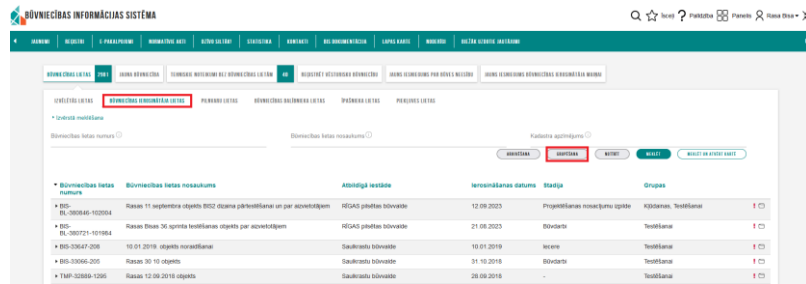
BŪVNIECĪBAS INFORMĀCIJAS SISTĒMA

Izvēlne | Palīdzība | Panelis | Rasa Bisa

SĀKUMS | REĢISTRI | E-PAKALPOJUMI | NORMATĪVIE AKTI | BIEŽĀK UZDOTIE JAUTĀJUMI | STATISTIKA | KONTAKTI | BIS DOKUMENTĀCIJA | LAPAS KARTE | MĀCĪBAS | BIS2 ATTĪSTĪBAS JAUNUMI

BŪVNIECĪBAS LIETAS 2061 | JAUNA BŪVNIECĪBA | TEHNISKIE NOTEIKUMI BEZ BŪVNIECĪBAS LIETAS 46 | REĢISTRĒT VĒSTURISKU BŪVNIECĪBU | JAUNS IESNIEGUMS PAR BŪVES NOJAUKŠANU | JAUNS IESNIEGUMS BŪVNIECĪBAS IEROSINĀTĀJA MAIŅAI

IZVĒLĒTĀS LIETAS | BŪVNIECĪBAS IEROSINĀTĀJA LIETAS | PILNVARU LIETAS | BŪVNIECĪBAS DALĪBNIEKA LIETAS | ĪPAŠNIEKA LIETAS | PIEKRITĪBAS LIETAS

+ Izvērstā meklēšana

Būvniecības lietas numurs
Būvniecības lietas nosaukums
Kadastra apzīmējums

ANULĒŠANA | SAGATAVOT | NOTĪRĪT | MEKLĒT | MEKLĒT UN ATVĒRT KARTĒ

| Būvniecības lietas numurs | Būvniecības lietas nosaukums | Atbildīgā iestāde | Ierosināšanas datums | Stadija | Grupas |
|---|---|---|---|---|---|
| BIS-BL-380846-102004 | Rasas 11.septembra objekts BIS2 dzēšana pārtestēšanai un par aizvietotājiem | RĪGAS pilsētas būvvalde | 12.09.2023 | Projektēšanas nosacījumu izpilde | Kļūdainas, Testēšanai |
| BIS-BL-380721-101984 | Rasas Bisas 36.sprinta testēšanas objekts par aizvietotājiem | RĪGAS pilsētas būvvalde | 21.08.2023 | Būvdarbi | Testēšanai |
| BIS-33647-206 | 10.01.2019. objekts noraidīšanai | Saulkrastu būvvalde | 10.01.2019 | Iecere | Testēšanai |
| BIS-33066-205 | Rasas 30.10 objekts | Saulkrastu būvvalde | 31.10.2018 | Būvdarbi | Testēšanai |
| TMP-32889-1295 | Rasas 12.09.2018 objekts | Saulkrastu būvvalde | 26.09.2018 | - | Testēšanai |